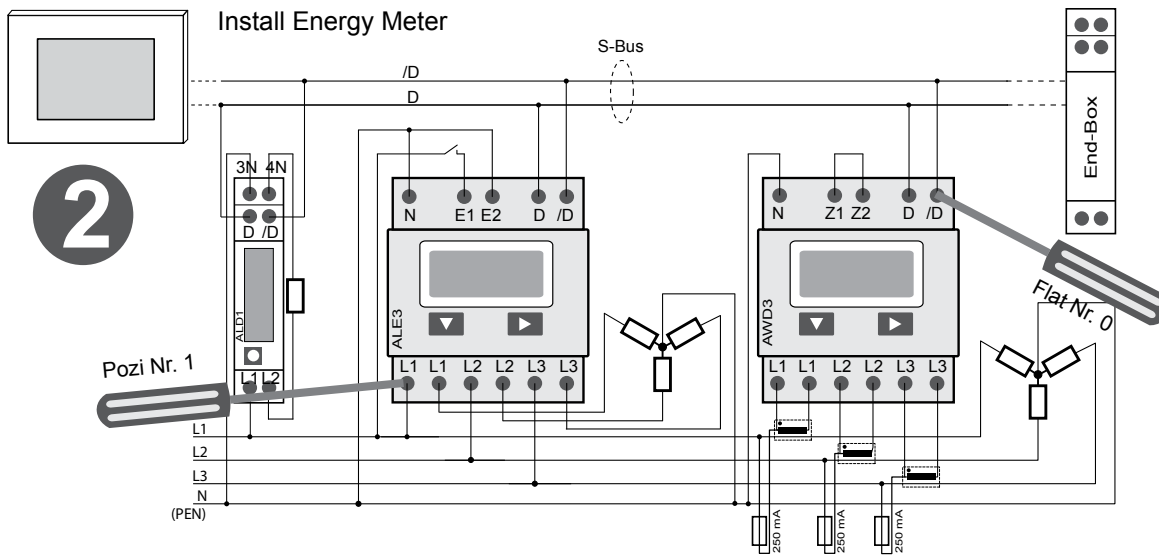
Install Energy Meter

S-Bus

/D

D

2

3N 4N

D /D

ALD1

L1 L2

N E1 E2 D /D

ALE3

L1 L1 L2 L2 L3 L3

N Z1 Z2 D /D

AWD3

L1 L1 L2 L2 L3 L3

End-Box

Pozi Nr. 1

Flat Nr. 0

L1

L2

L3

N

(PEN)

250 mA

250 mA

250 mA